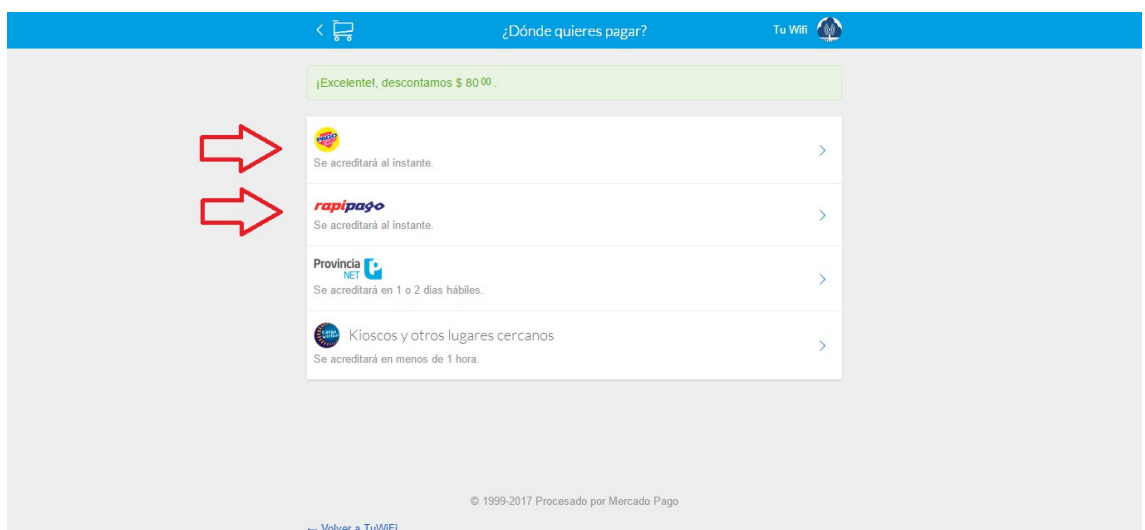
¿Dónde quieres pagar?

Tu Wifi

¡Excelente!, descontamos $ 80$^{00}$ .

Se acreditará al instante.

rapipago
Se acreditará al instante.

Provincia NET
Se acreditará en 1 o 2 días hábiles.

Kioscos y otros lugares cercanos
Se acreditará en menos de 1 hora.

© 1999-2017 Procesado por Mercado Pago

← Volver a TuWiFi